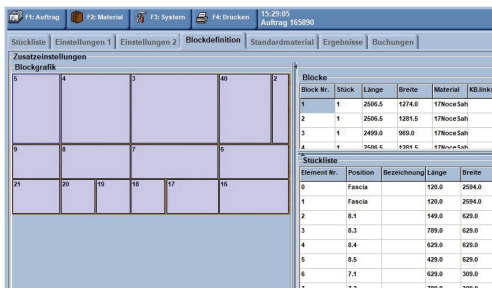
F1: Auftrag | F2: Material | F3: System | F4: Drucken | 15:29:05 Auftrag 165890

Stückliste | Einstellungen 1 | Einstellungen 2 | Blockdefinition | Standardmaterial | Ergebnisse | Buchungen

Zusatzeinstellungen

Blockgrafik

5 4 3 40 2

9 8 7 6

21 20 19 18 17 16

Blöcke

| Block Nr. | Stück | Länge | Breite | Material | KB.links |
|---|---|---|---|---|---|
| 1 | 1 | 2506.5 | 1274.0 | 17NoceSah | |
| 2 | 1 | 2506.5 | 1281.5 | 17NoceSah | |
| 3 | 1 | 2499.0 | 969.0 | 17NoceSah | |
| 4 | 1 | 2506.5 | 1281.5 | 17NoceSah | |

Stückliste

| Element Nr. | Position | Bezeichnung | Länge | Breite |
|---|---|---|---|---|
| 0 | Fascia | | 120.0 | 2594.0 |
| 1 | Fascia | | 120.0 | 2594.0 |
| 2 | 8.1 | | 149.0 | 629.0 |
| 3 | 8.3 | | 789.0 | 629.0 |
| 4 | 8.4 | | 629.0 | 629.0 |
| 5 | 8.5 | | 429.0 | 629.0 |
| 6 | 7.1 | | 629.0 | 309.0 |
| 7 | 7.2 | | 789.0 | 309.0 |